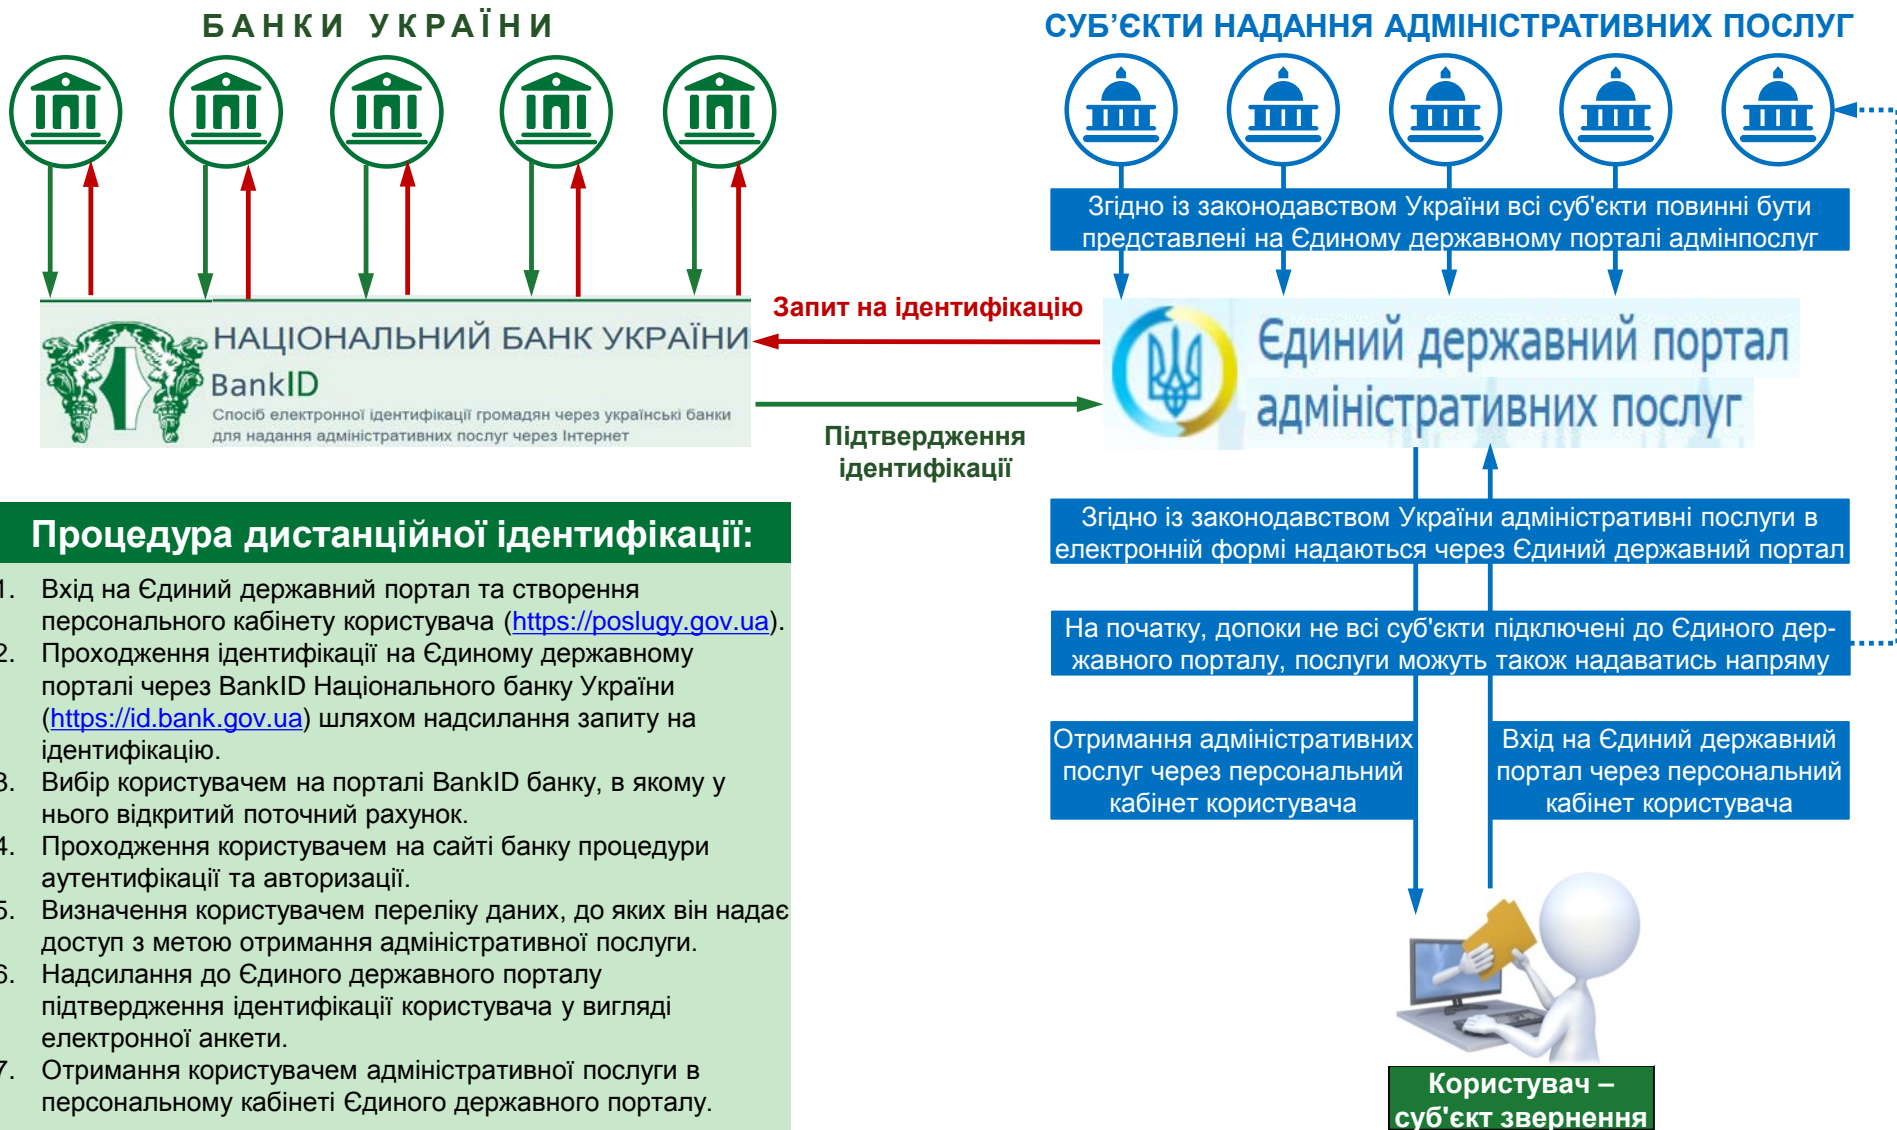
БАНКИ УКРАЇНИ

СУБ'ЄКТИ НАДАННЯ АДМІНІСТРАТИВНИХ ПОСЛУГ

Згідно із законодавством України всі суб'єкти повинні бути представлені на Єдиному державному порталі адмінпослуг

НАЦІОНАЛЬНИЙ БАНК УКРАЇНИ
BankID
Спосіб електронної ідентифікації громадян через українські банки для надання адміністративних послуг через Інтернет

Запит на ідентифікацію

Підтвердження ідентифікації

Єдиний державний портал адміністративних послуг

Процедура дистанційної ідентифікації:

1. Вхід на Єдиний державний портал та створення персонального кабінету користувача (https://poslugy.gov.ua).
2. Проходження ідентифікації на Єдиному державному порталі через BankID Національного банку України (https://id.bank.gov.ua) шляхом надсилання запиту на ідентифікацію.
3. Вибір користувачем на порталі BankID банку, в якому у нього відкритий поточний рахунок.
4. Проходження користувачем на сайті банку процедури аутентифікації та авторизації.
5. Визначення користувачем переліку даних, до яких він надає доступ з метою отримання адміністративної послуги.
6. Надсилання до Єдиного державного порталу підтвердження ідентифікації користувача у вигляді електронної анкети.
7. Отримання користувачем адміністративної послуги в персональному кабінеті Єдиного державного порталу.

Згідно із законодавством України адміністративні послуги в електронній формі надаються через Єдиний державний портал

На початку, допоки не всі суб'єкти підключені до Єдиного державного порталу, послуги можуть також надаватись напряму

Отримання адміністративних послуг через персональний кабінет користувача

Вхід на Єдиний державний портал через персональний кабінет користувача

Користувач – суб'єкт звернення